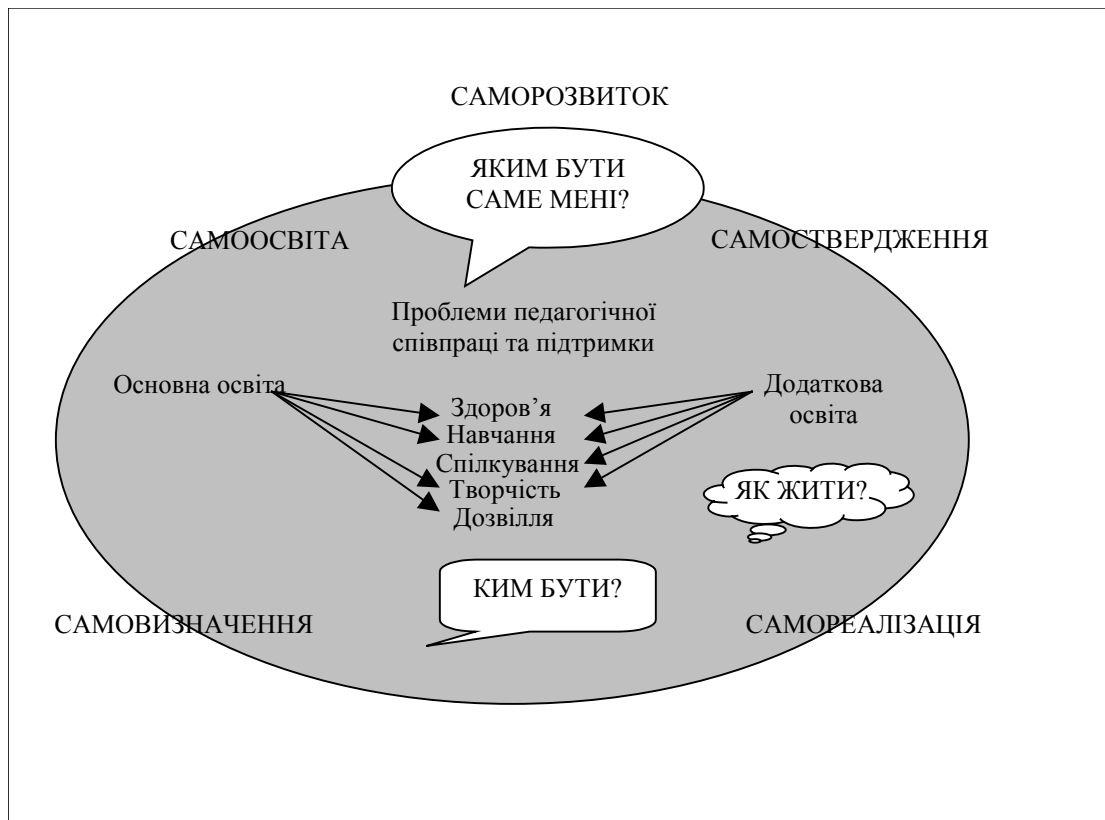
САМОРОЗВИТОК

ЯКИМ БУТИ САМЕ МЕНІ?

САМООСВІТА

САМОСТВЕРДЖЕННЯ

Проблеми педагогічної співпраці та підтримки

Основна освіта

Додаткова освіта

Здоров'я
Навчання
Спілкування
Творчість
Дозвілля

ЯК ЖИТИ?

КИМ БУТИ?

САМОВИЗНАЧЕННЯ

САМОРЕАЛІЗАЦІЯ